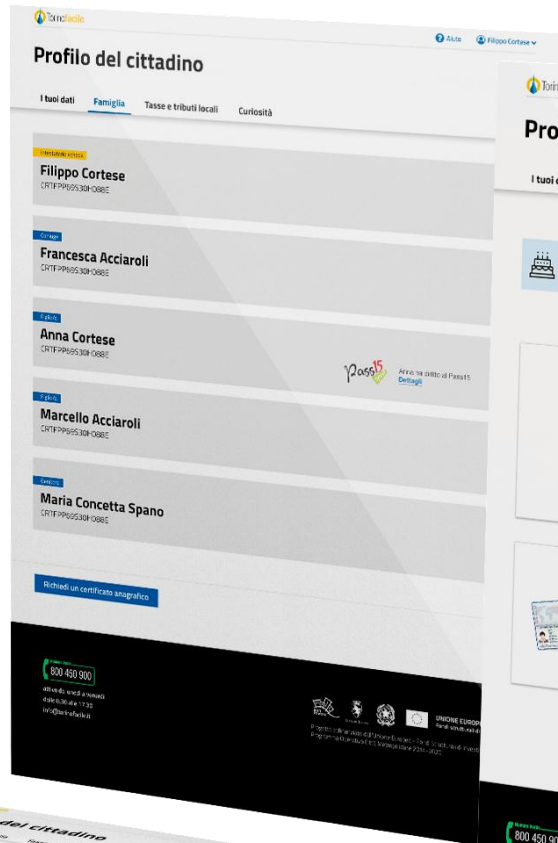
Torinofacile

Aiuto Filippo Cortese

Profilo del cittadino

I tuoi dati Famiglia Tasse e tributi locali Curiosità

Intestatario scheda
Filippo Cortese
CRTFPP69530H088E

Coniuge
Francesca Acciaroli
CRTFPP69530H088E

Figlio/a
Anna Cortese
CRTFPP69530H088E

Pass15 Anna ha diritto al Pass15 Dettagli

Figlio/a
Marcello Acciaroli
CRTFPP69530H088E

Genitore
Maria Concetta Spano
CRTFPP69530H088E

Richiedi un certificato anagrafico

800 450 900
attivo da lunedì a venerdì
dalle 8.30 alle 17.30
info@torinofacile.it

UNIONE EUROPEA

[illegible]

Torin

Pro

I tuoi d

800 450 90

del cittadino